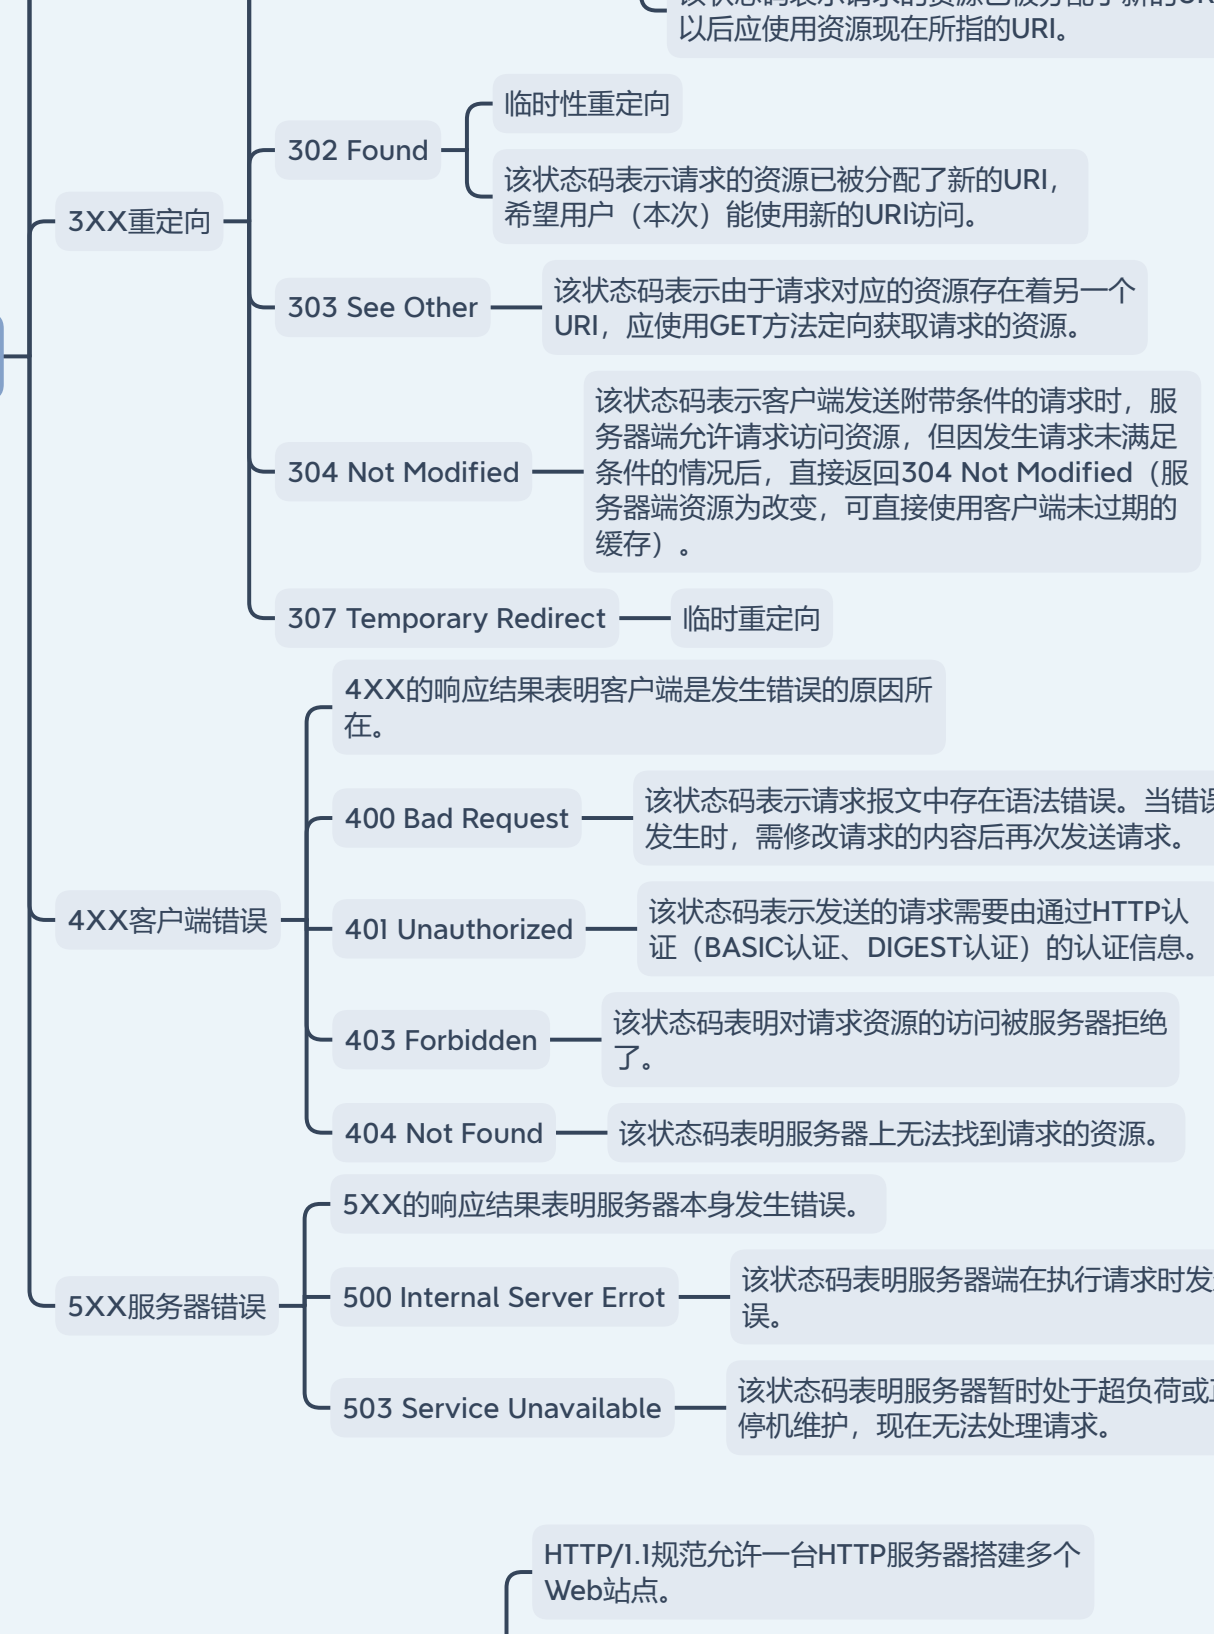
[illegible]
以后应使用资源现在所指的URI。

3XX重定向

302 Found

临时性重定向

该状态码表示请求的资源已被分配了新的URI，希望用户（本次）能使用新的URI访问。

303 See Other

该状态码表示由于请求对应的资源存在着另一个URI，应使用GET方法定向获取请求的资源。

304 Not Modified

该状态码表示客户端发送附带条件的请求时，服务器端允许请求访问资源，但因发生请求未满足条件的情况后，直接返回304 Not Modified（服务器端资源为改变，可直接使用客户端未过期的缓存）。

307 Temporary Redirect

临时重定向

4XX客户端错误

4XX的响应结果表明客户端是发生错误的原因所在。

400 Bad Request

该状态码表示请求报文中存在语法错误。当错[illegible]发生时，需修改请求的内容后再次发送请求。

401 Unauthorized

该状态码表示发送的请求需要由通过HTTP认证（BASIC认证、DIGEST认证）的认证信息。

403 Forbidden

该状态码表明对请求资源的访问被服务器拒绝了。

404 Not Found

该状态码表明服务器上无法找到请求的资源。

5XX服务器错误

5XX的响应结果表明服务器本身发生错误。

500 Internal Server Errot

该状态码表明服务器端在执行请求时发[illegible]误。

503 Service Unavailable

该状态码表明服务器暂时处于超负荷或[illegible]停机维护，现在无法处理请求。

HTTP/1.1规范允许一台HTTP服务器搭建多个Web站点。